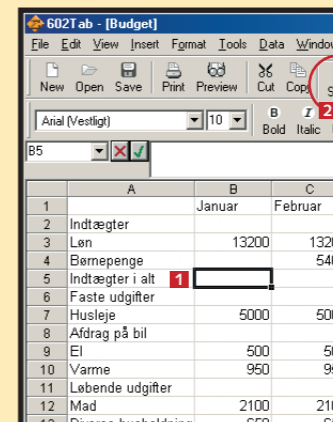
602Tab - [Budget]

File Edit View Insert Format Tools Data Window

New Open Save Print Preview Cut Copy S

2

Arial (Vestligt) 10 Bold Italic C

B5

| | A | B | C |
|---|---|---|---|
| 1 | | Januar | Februar |
| 2 | Indtægter | | |
| 3 | Løn | 13200 | 1320 |
| 4 | Børnepenge | | 540 |
| 5 | Indtægter i alt | 1 | |
| 6 | Faste udgifter | | |
| 7 | Husleje | 5000 | 500 |
| 8 | Afdrag på bil | | |
| 9 | El | 500 | 5 |
| 10 | Varme | 950 | 9 |
| 11 | Løbende udgifter | | |
| 12 | Mad | 2100 | 210 |
| 13 | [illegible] | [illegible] | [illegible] |